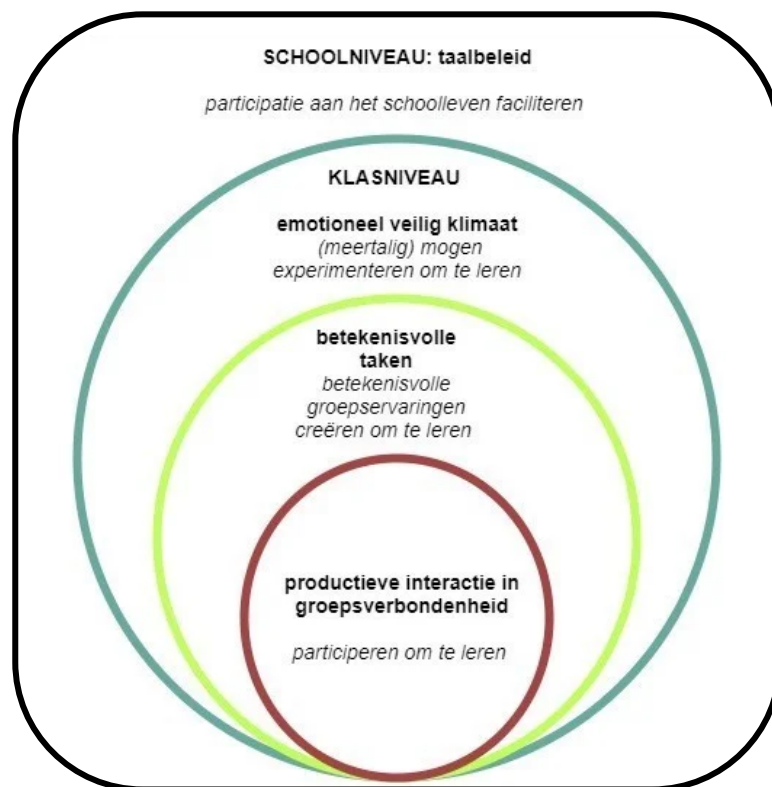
SCHOOLNIVEAU: taalbeleid

participatie aan het schoolleven faciliteren

KLASNIVEAU

emotioneel veilig klimaat
(meertalig) mogen experimenteren om te leren

betekenisvolle taken
betekenisvolle groepservaringen creëren om te leren

productieve interactie in groepsverbondenheid

participeren om te leren